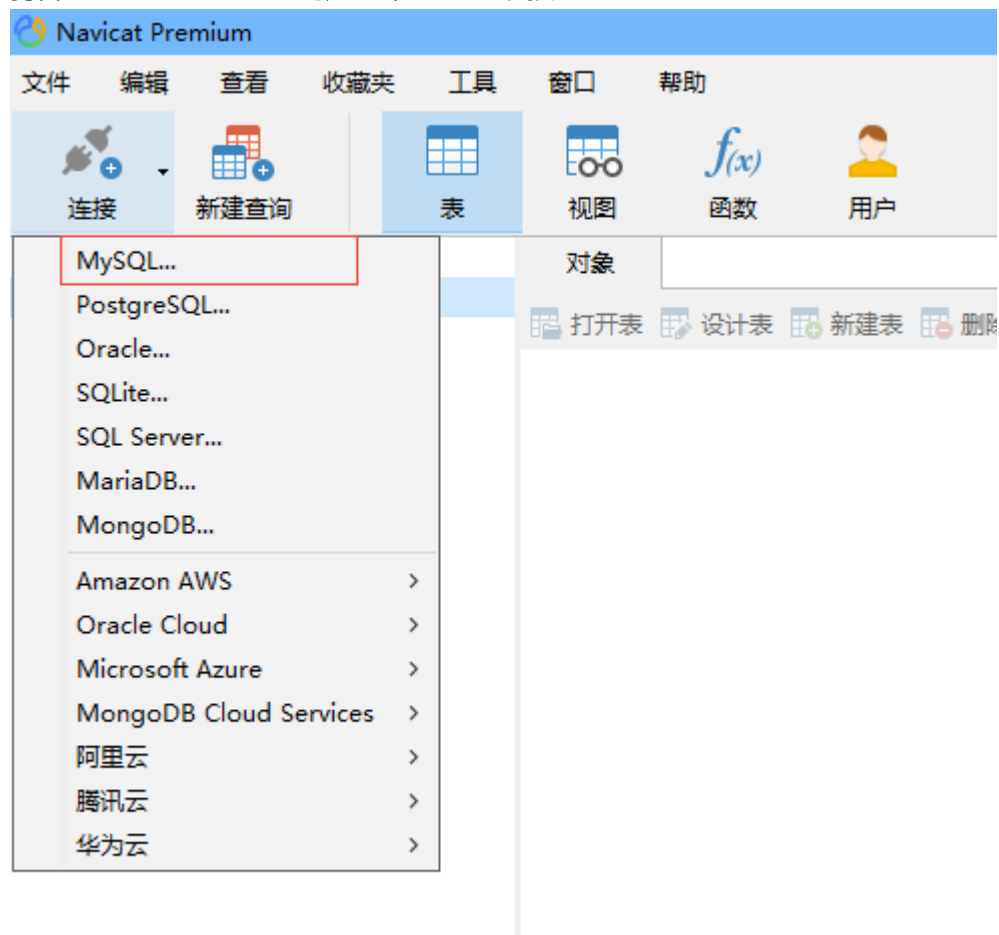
Navicat Premium

文件 编辑 查看 收藏夹 工具 窗口 帮助

连接 新建查询 表 视图 $f(x)$ 函数 用户

MySQL...
PostgreSQL...
Oracle...
SQLite...
SQL Server...
MariaDB...
MongoDB...
Amazon AWS >
Oracle Cloud >
Microsoft Azure >
MongoDB Cloud Services >
阿里云 >
腾讯云 >
华为云 >

对象

打开表 设计表 新建表 删除